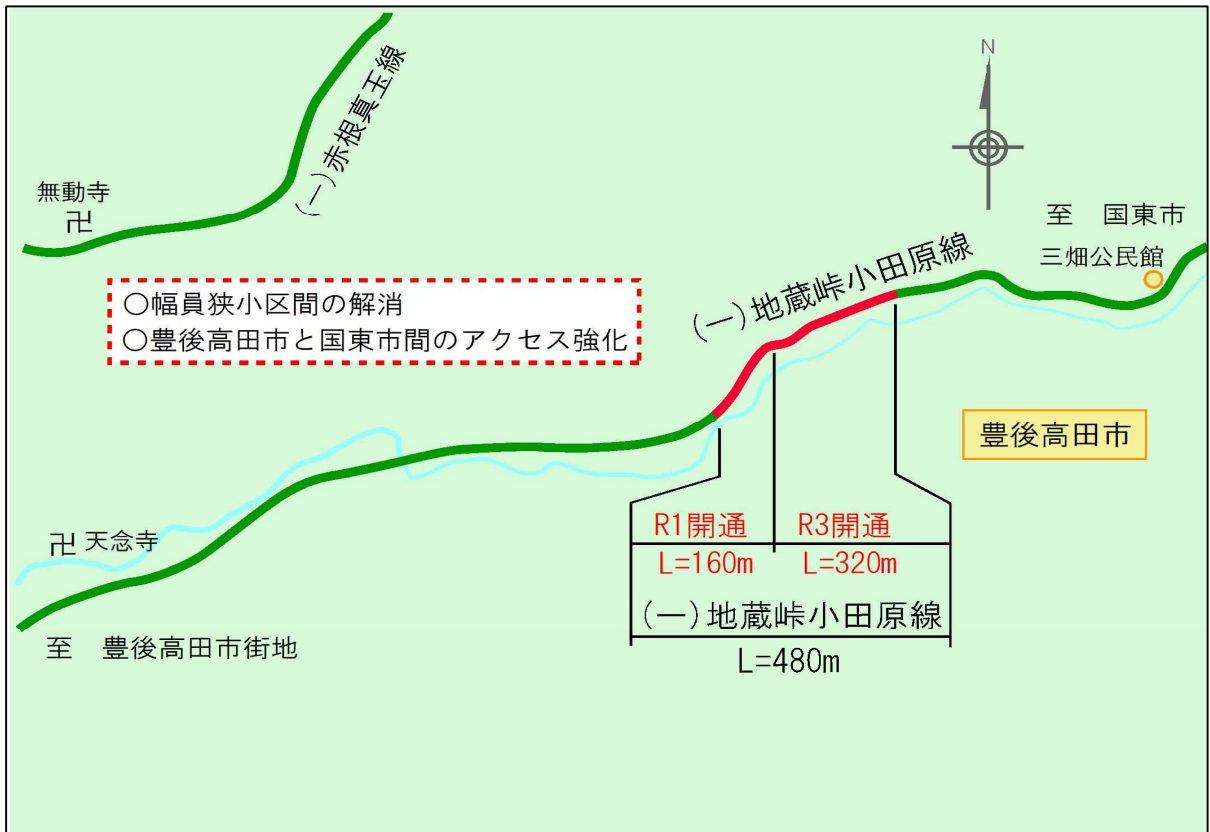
(一)赤根真玉線

無動寺
卍

N

至　国東市

三畑公民館

○幅員狭小区間の解消
○豊後高田市と国東市間のアクセス強化

(一)地蔵峠小田原線

豊後高田市

R1開通
L=160m

R3開通
L=320m

(一)地蔵峠小田原線
L=480m

卍 天念寺

至　豊後高田市街地